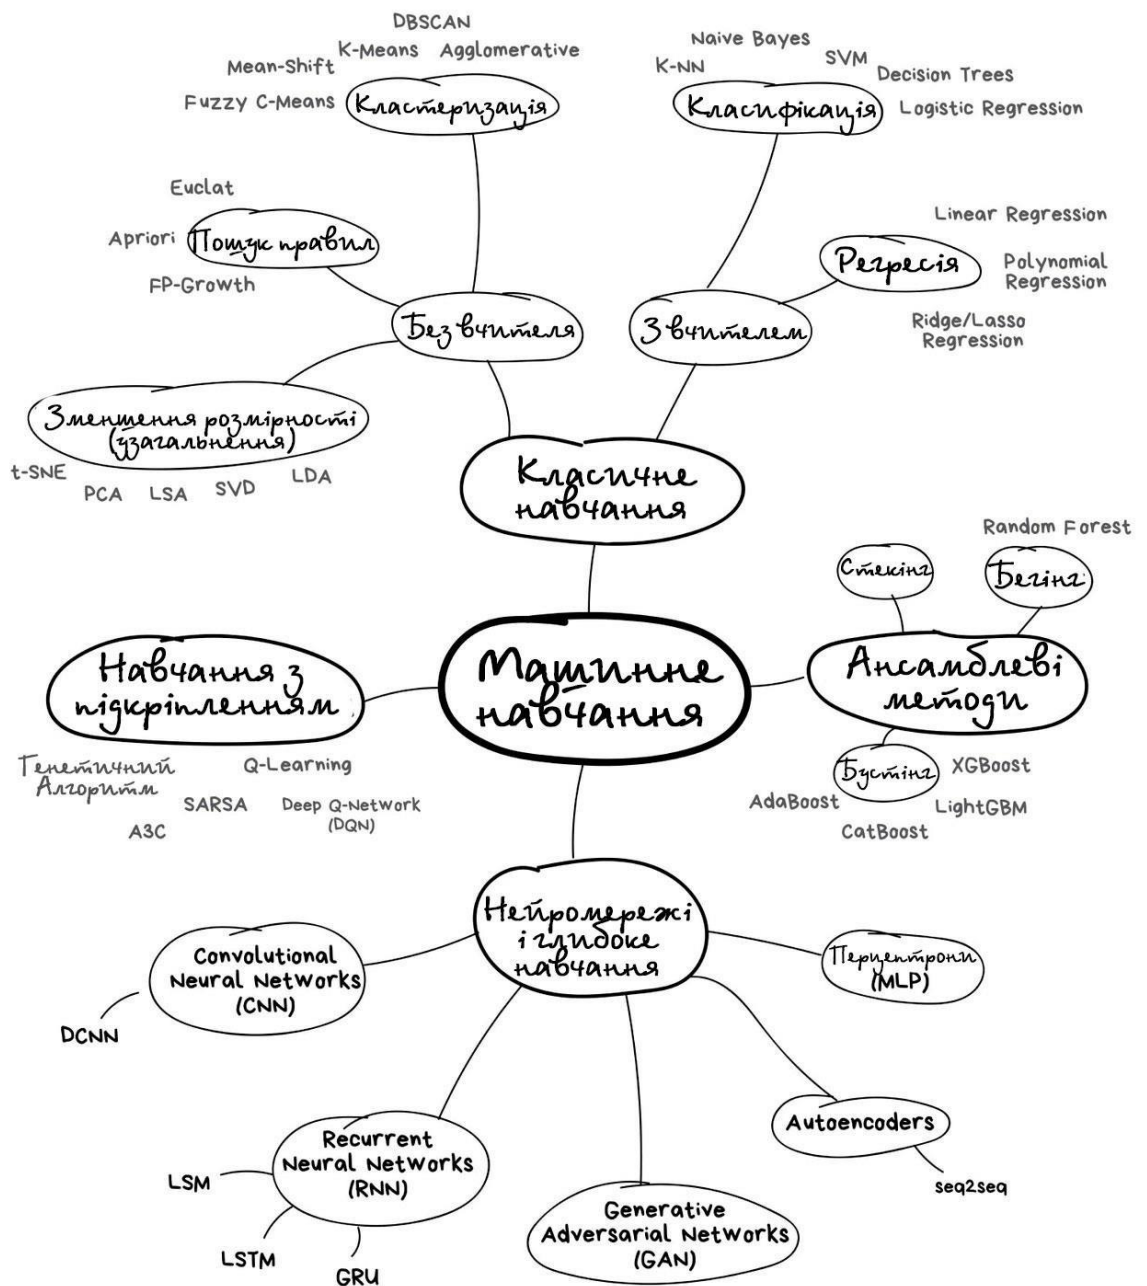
DBSCAN
K-Means Agglomerative
Mean-Shift
Fuzzy C-Means
Кластеризація

Naive Bayes
K-NN
SVM
Decision Trees
Класифікація
Logistic Regression

Euclat
Apriori
Пошук правил
FP-Growth

Linear Regression
Регресія
Polynomial Regression
Ridge/Lasso Regression

Без вчителя
З вчителем

Зменшення розмірності (узагальнення)
t-SNE
PCA
LSA
SVD
LDA

Класичне навчання

Random Forest
Стекінг
Бегінг

Навчання з підкріпленням
Машинне навчання
Ансамблеві методи

Генетичний Алгоритм
Q-Learning
SARSA
Deep Q-Network (DQN)
A3C

Бустінг
XGBoost
AdaBoost
LightGBM
CatBoost

Нейромережі і глибоке навчання

Convolutional Neural Networks (CNN)
DCNN
Перцептрони (MLP)

Autoencoders
seq2seq

Recurrent Neural Networks (RNN)
LSM
LSTM
GRU

Generative Adversarial Networks (GAN)